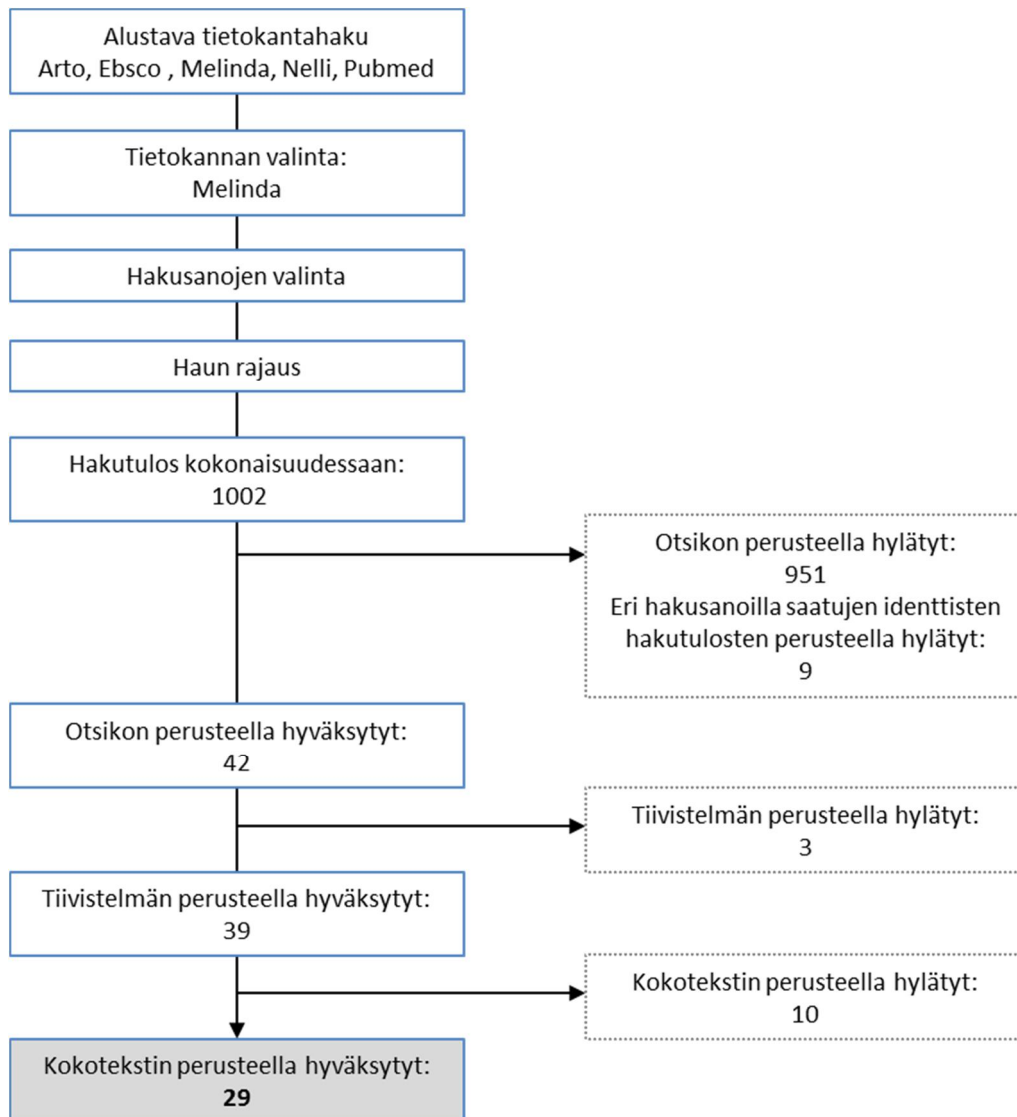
Alustava tietokantahaku
Arto, Ebsco , Melinda, Nelli, Pubmed

Tietokannan valinta:
Melinda

Hakusanojen valinta

Haun rajaus

Hakutulos kokonaisuudessaan:
1002

Otsikon perusteella hylätyt:
951
Eri hakusanoilla saatujen identtisten hakutulosten perusteella hylätyt:
9

Otsikon perusteella hyväksytyt:
42

Tiivistelmän perusteella hylätyt:
3

Tiivistelmän perusteella hyväksytyt:
39

Kokotekstin perusteella hylätyt:
10

Kokotekstin perusteella hyväksytyt:
**29**